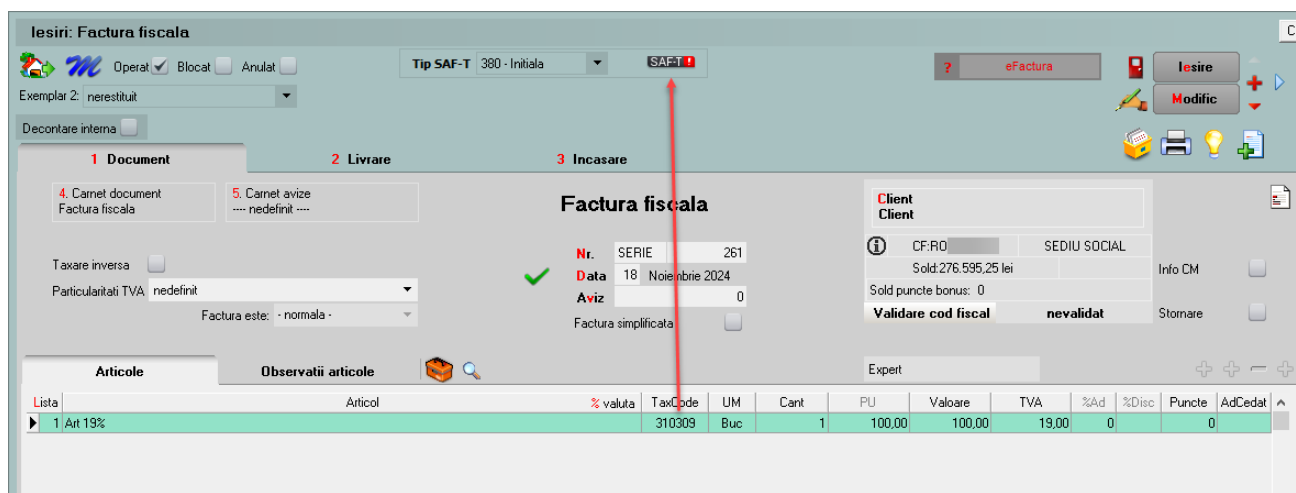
Iesiri: Factura fiscala

Operat Blocat Anulat

Tip SAF-T 380 - Initiala

SAF-T

? eFactura

Iesire

Modific

Exemplar 2: nerestituit

Decontare interna

1 Document

2 Livrare

3 Incasare

4. Carnet document
Factura fiscala

5. Carnet avize
---- nedefinit ----

Factura fiscala

Client
Client

CF:RO

SEDIU SOCIAL

Sold:276.595,25 lei

Sold puncte bonus: 0

Validare cod fiscal

nevalidat

Info CM

Stornare

Taxare inversa

Particularitati TVA nedefinit

Factura este: - normala -

Nr. SERIE 261

Data 18 Noiembrie 2024

Aviz 0

Factura simplificata

Articole

Observatii articole

Expert

| Lista | Articol | % valuta | TaxCode | UM | Cant | PU | Valoare | TVA | %Ad | %Disc | Puncte | AdCedat |
|---|---|---|---|---|---|---|---|---|---|---|---|---|
| 1 | Art 19% | | 310309 | Buc | 1 | 100,00 | 100,00 | 19,00 | 0 | | 0 | |